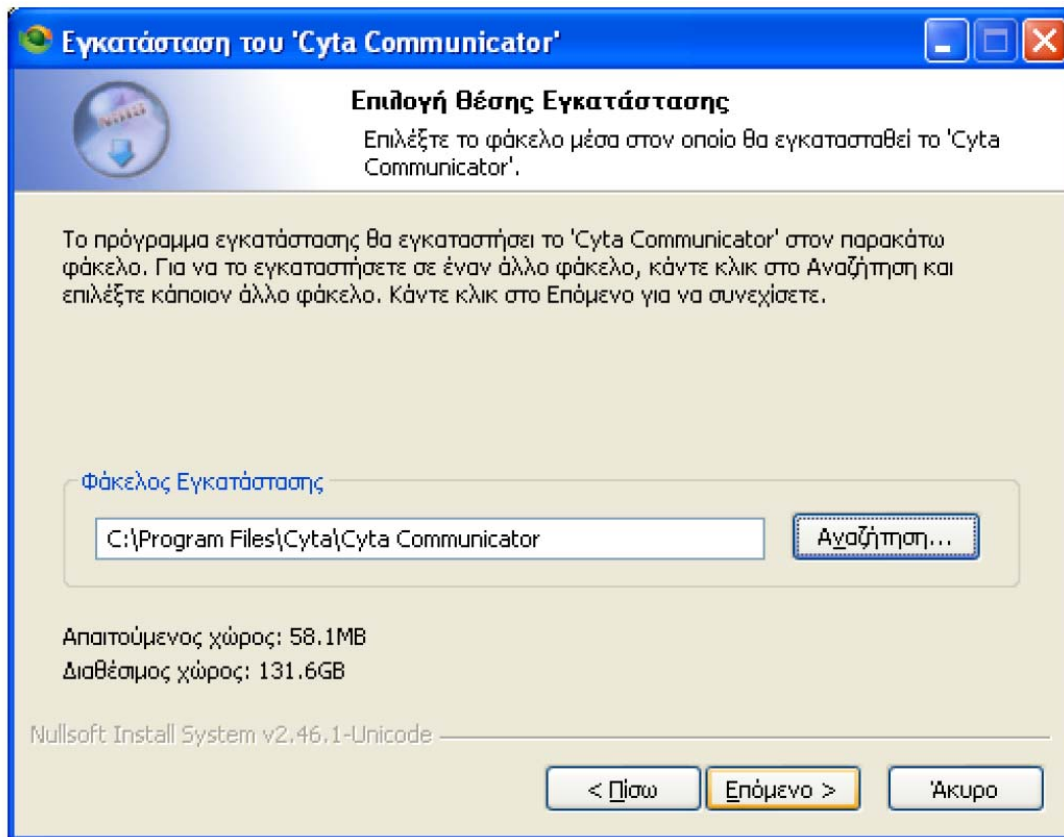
Εγκατάσταση του 'Cyta Communicator'

Επιλογή θέσης Εγκατάστασης

Επιλέξτε το φάκελο μέσα στον οποίο θα εγκατασταθεί το 'Cyta Communicator'.

Το πρόγραμμα εγκατάστασης θα εγκαταστήσει το 'Cyta Communicator' στον παρακάτω φάκελο. Για να το εγκαταστήσετε σε έναν άλλο φάκελο, κάντε κλικ στο Αναζήτηση και επιλέξτε κάποιον άλλο φάκελο. Κάντε κλικ στο Επόμενο για να συνεχίσετε.

Φάκελος Εγκατάστασης

C:\Program Files\Cyta\Cyta Communicator

Αναζήτηση...

Απαιτούμενος χώρος: 58.1MB
Διαθέσιμος χώρος: 131.6GB

Nullsoft Install System v2.46.1-Unicode

< Πίσω

Επόμενο >

Άκυρο